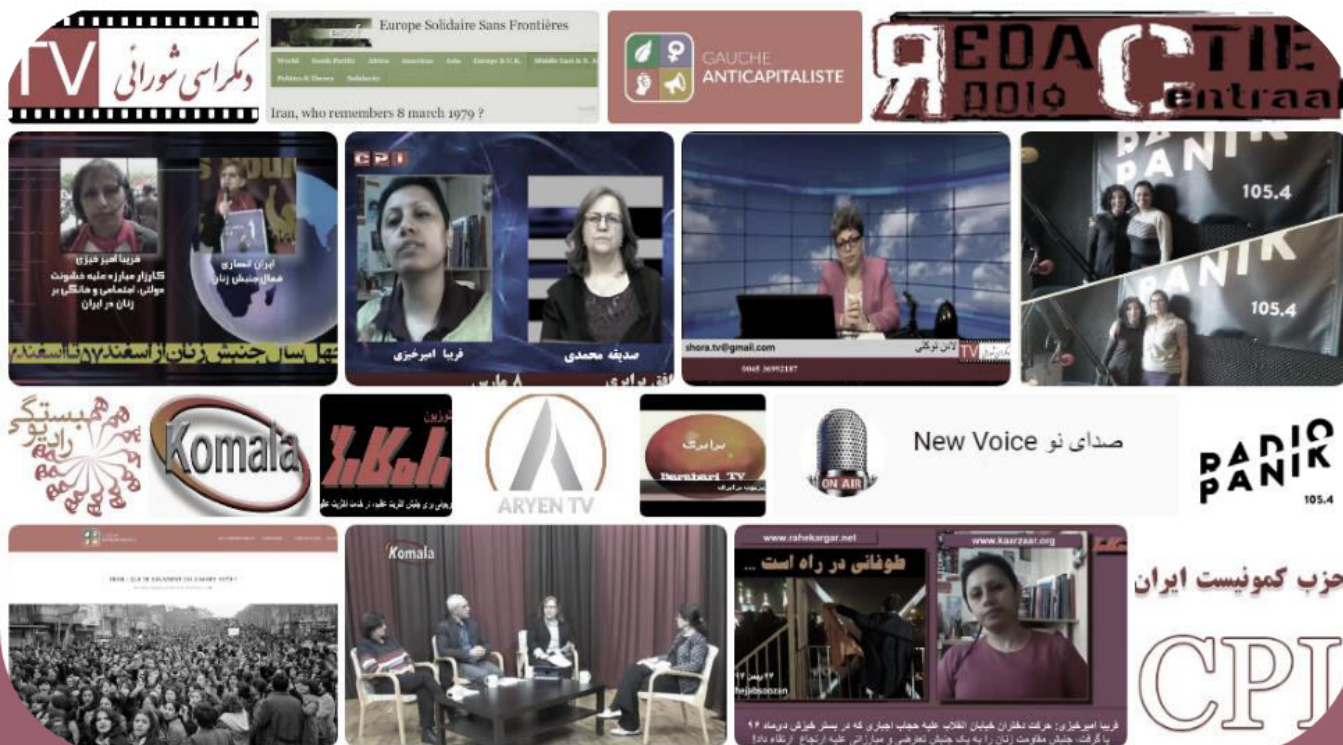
TV دمکراسی شورائی

Europe Solidaire Sans Frontières

World South Pacific Africa Americas Asia Europe & U.K. Middle East & N. A. Politics & Theory Solidarity

Iran, who remembers 8 march 1979 ?

GAUCHE ANTICAPITALISTE

REDACTIE RADIO Centraal

فریبا امیرخیزی کارزار مبارزه علیه خشونت دولتی، اجتماعی و خانگی بر زنان در ایران

ایران انصاری فعال جنبش زنان

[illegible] سال جنبش زنان از اسفند ۵۷ تا اسفند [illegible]

CPI

فریبا امیرخیزی

صدیقه محمدی

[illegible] برابری

۸ مارس

shora.tv@gmail.com

0045 36992187

TV

لادن نوبکتی

RADIO PANIK 105.4

PANIK 105.4

رادیو همبستگی

Komala

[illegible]

ARYEN TV

برابری Barabari TV

صدای نو New Voice

ON AIR

RADIO PANIK 105.4

Komala

www.rahekargar.net

www.kaarzaar.org

طوفانی در راه است ...

فریبا امیرخیزی: حرکت دختران خیابان انقلاب علیه حجاب اجباری که در بستر خیزش دیماه ۹۶ پا گرفت، جنبش مقاومت زنان را به یک جنبش تعرضی و مبارزاتی علیه ارتجاع ارتقاء داد!

حزب کمونیست ایران

CPI